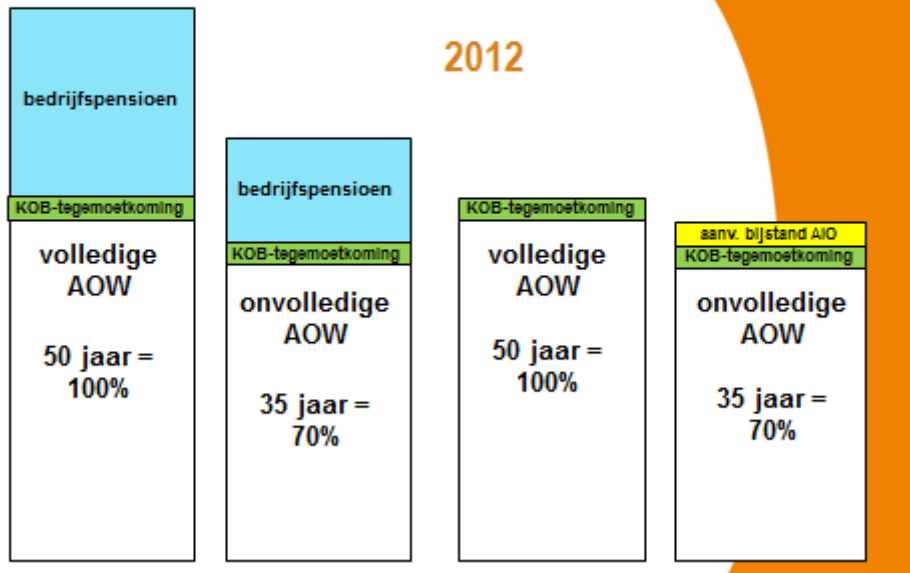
2012

bedrijfspensioen

KOB-tegemoetkoming

volledige AOW

50 jaar = 100%

bedrijfspensioen

KOB-tegemoetkoming

onvolledige AOW

35 jaar = 70%

KOB-tegemoetkoming

volledige AOW

50 jaar = 100%

aanv. bijstand AIO

KOB-tegemoetkoming

onvolledige AOW

35 jaar = 70%